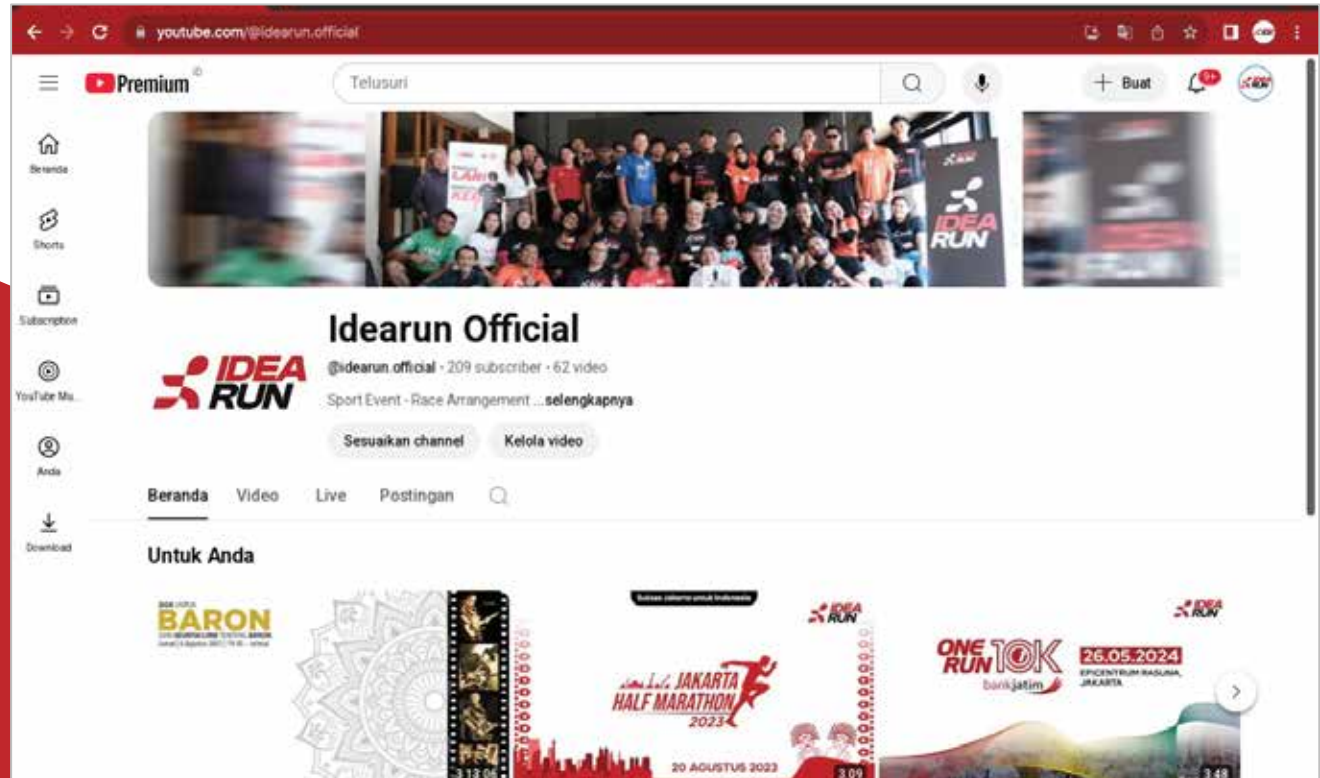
youtube.com/@idearun.official

Premium

Telusuri

Buat

9+

Beranda

Shorts

Subscription

YouTube Mu...

Anda

Download

IDEA RUN

IDEA RUN

Idearun Official

@idearun.official · 209 subscriber · 62 video

Sport Event - Race Arrangement ...selengkapnya

Sesuaikan channel

Kelola video

Beranda

Video

Live

Postingan

Untuk Anda

BARON

3:13:06

IDEA RUN

JAKARTA HALF MARATHON 2023

20 AGUSTUS 2023

3:09

IDEA RUN

ONE RUN 10K

bankjatim

26.05.2024

EPICENTRUM RASUNA, JAKARTA

3:48